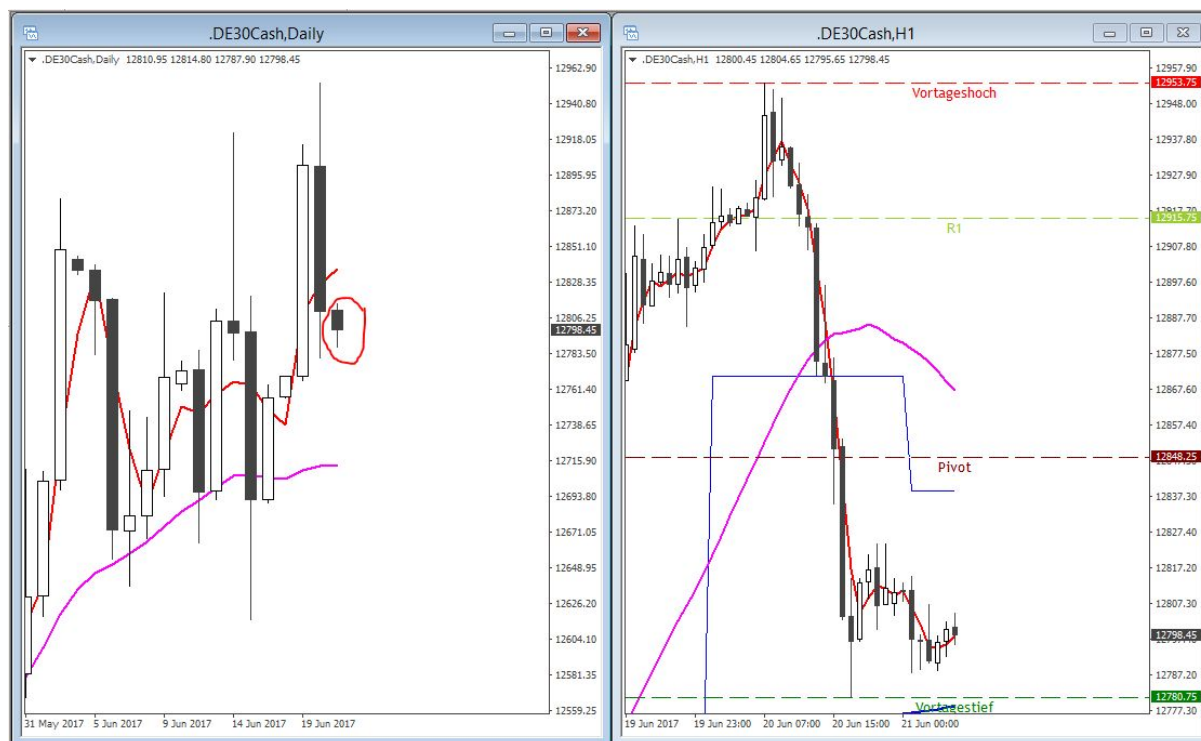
.DE30Cash,Daily

.DE30Cash,Daily 12810.95 12814.80 12787.90 12798.45

12962.90
12940.80
12918.05
12895.95
12873.20
12851.10
12828.35
12806.25
12798.45
12783.50
12761.40
12738.65
12715.90
12693.80
12671.05
12648.95
12626.20
12604.10
12581.35
12559.25

31 May 2017 5 Jun 2017 9 Jun 2017 14 Jun 2017 19 Jun 2017

.DE30Cash,H1

.DE30Cash,H1 12800.45 12804.65 12795.65 12798.45

Vortageshoch
R1
Pivot
Vortagestief

12957.90
12953.75
12948.00
12937.80
12927.90
12915.75
12907.90
12897.60
12887.70
12877.50
12867.60
12848.25
12837.30
12827.40
12817.20
12807.30
12798.45
12787.20
12780.75
12777.30

19 Jun 2017 19 Jun 23:00 20 Jun 07:00 20 Jun 15:00 21 Jun 00:00